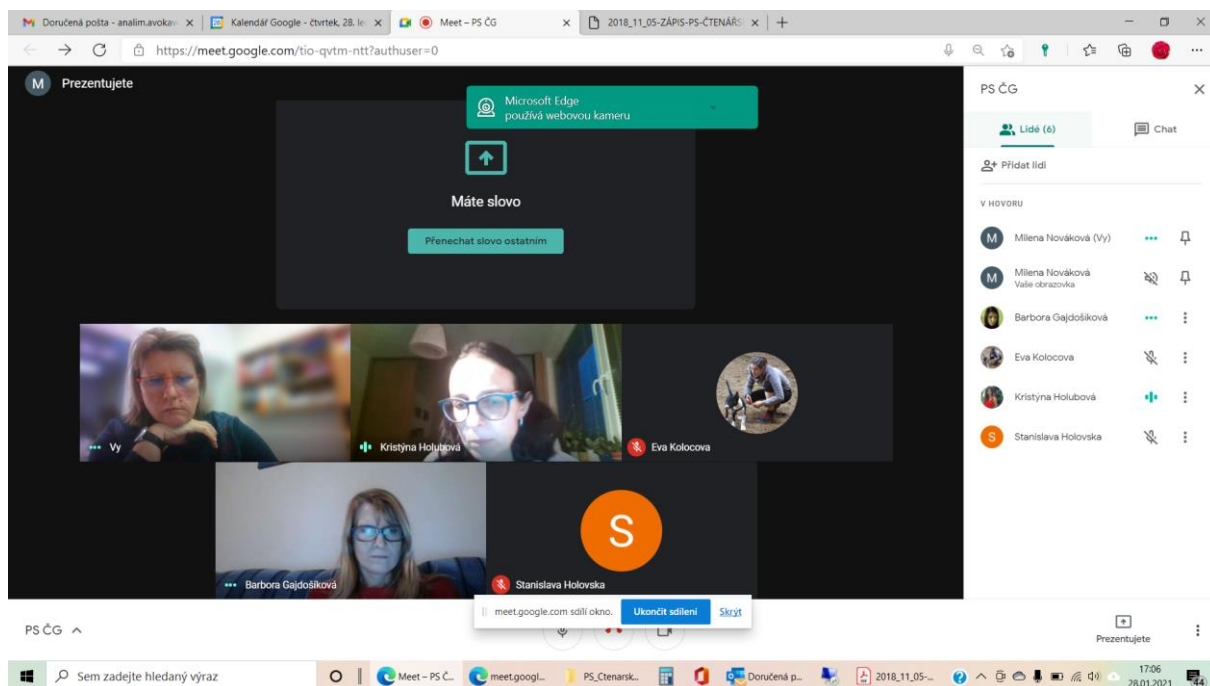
M Doručená pošta - analim.avokav ×
Kalendář Google - čtvrtek, 28. le ×
Meet – PS ČG ×
2018_11_05-ZÁPIS-PS-ČTENÁŘS ×
+

https://meet.google.com/tio-qvtm-ntt?authuser=0

M Prezentujete

Microsoft Edge
používá webovou kameru

Máte slovo

Přenechat slovo ostatním

Vy
Kristýna Holubová
Eva Kolocova
Barbora Gajdošiková
S
Stanislava Holovska

PS ČG

Lidé (6)
Chat

Přidat lidi

V HOVORU

M Milena Nováková (Vy)
M Milena Nováková
Vaše obrazovka
Barbora Gajdošiková
Eva Kolocova
Kristýna Holubová
S Stanislava Holovska

PS ČG ^

meet.google.com sdílí okno. Ukončit sdílení Skrýt

Prezentujete

Sem zadejte hledaný výraz
Meet – PS Č...
meet.googl...
PS_Ctenarsk...
Doručená p...
2018_11_05-...
17:06
28.01.2021
44